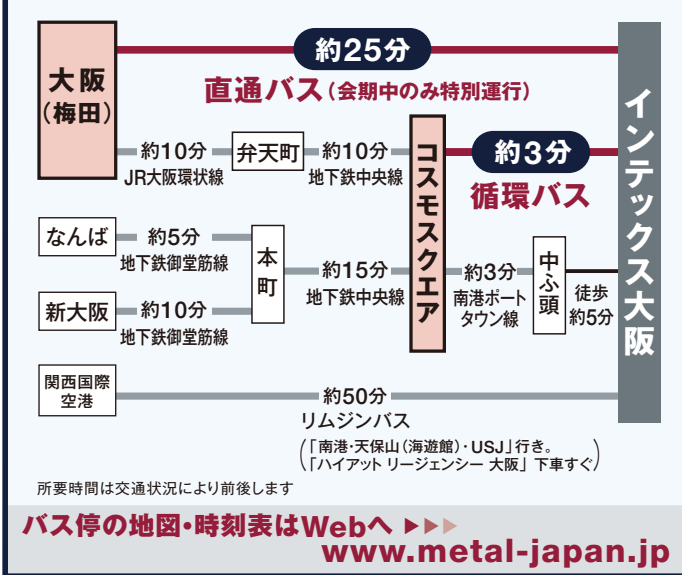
大阪
（梅田）

約25分

直通バス（会期中のみ特別運行）

約10分
JR大阪環状線

弁天町

約10分
地下鉄中央線

コスモスクエア

約3分

循環バス

インテックス大阪

なんば

約5分
地下鉄御堂筋線

新大阪

約10分
地下鉄御堂筋線

本町

約15分
地下鉄中央線

約3分
南港ポートタウン線

中ふ頭

徒歩約5分

関西国際空港

約50分
リムジンバス
（「南港・天保山（海遊館）・USJ」行き。「ハイアット リージェンシー 大阪」下車すぐ）

所要時間は交通状況により前後します

バス停の地図・時刻表はWebへ ▶▶▶
www.metal-japan.jp